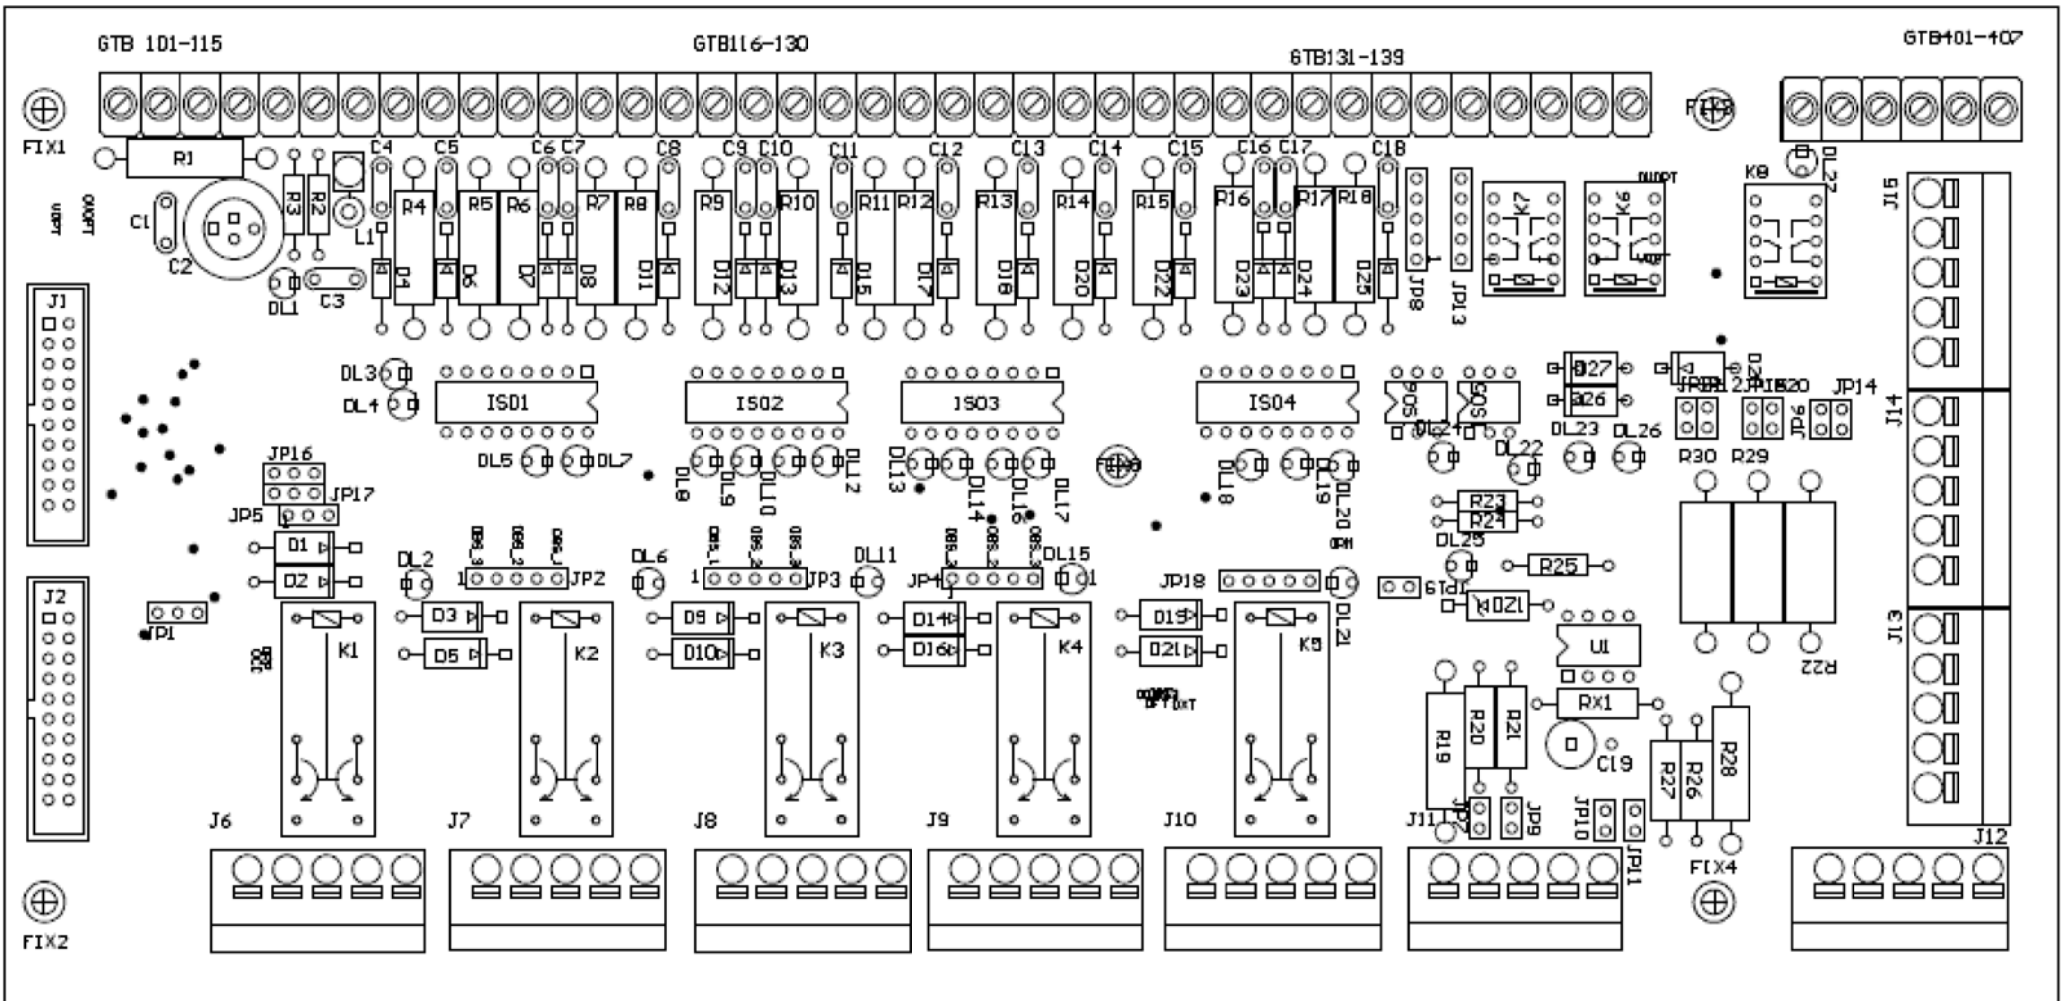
GTB 101-115
GTB116-130
GTB131-139
GTB401-407
FIX1
FIX3
R1
C1
C2
R3
R2
L1
DL1
C3
C4
C5
C6
C7
C8
C9
C10
C11
C12
C13
C14
C15
C16
C17
C18
R4
R5
R6
R7
R8
R9
R10
R11
R12
R13
R14
R15
R16
R17
R18
D4
D6
D7
D8
D11
D12
D13
D15
D17
D18
D20
D22
D23
D24
D25
JP8
JP13
K7
K6
K8
DL27
J15
J1
DL3
DL4
ISO1
ISO2
ISO3
ISO4
PO5
SO5
D27
D26
JP12
JP15
JP20
JP14
JP6
DL5
DL7
DL8
DL9
DL10
DL12
DL13
DL14
DL16
DL17
FIX0
DL18
DL19
DL20
DL24
DL22
DL23
DL26
R30
R29
J14
JP16
JP17
JP5
D1
D2
DL2
JP2
DL6
JP3
DL11
JP4
DL15
JP18
R23
R24
DL25
R25
JP19
RX2
J2
JP1
D3
D5
K1
K2
D9
D10
K3
D14
D16
K4
D19
D21
K5
DL21
U1
R22
J13
R19
R20
R21
RX1
C19
R27
R26
R28
J6
J7
J8
J9
J10
J11
JP7
JP9
JP10
JP11
FIX4
J12
FIX2